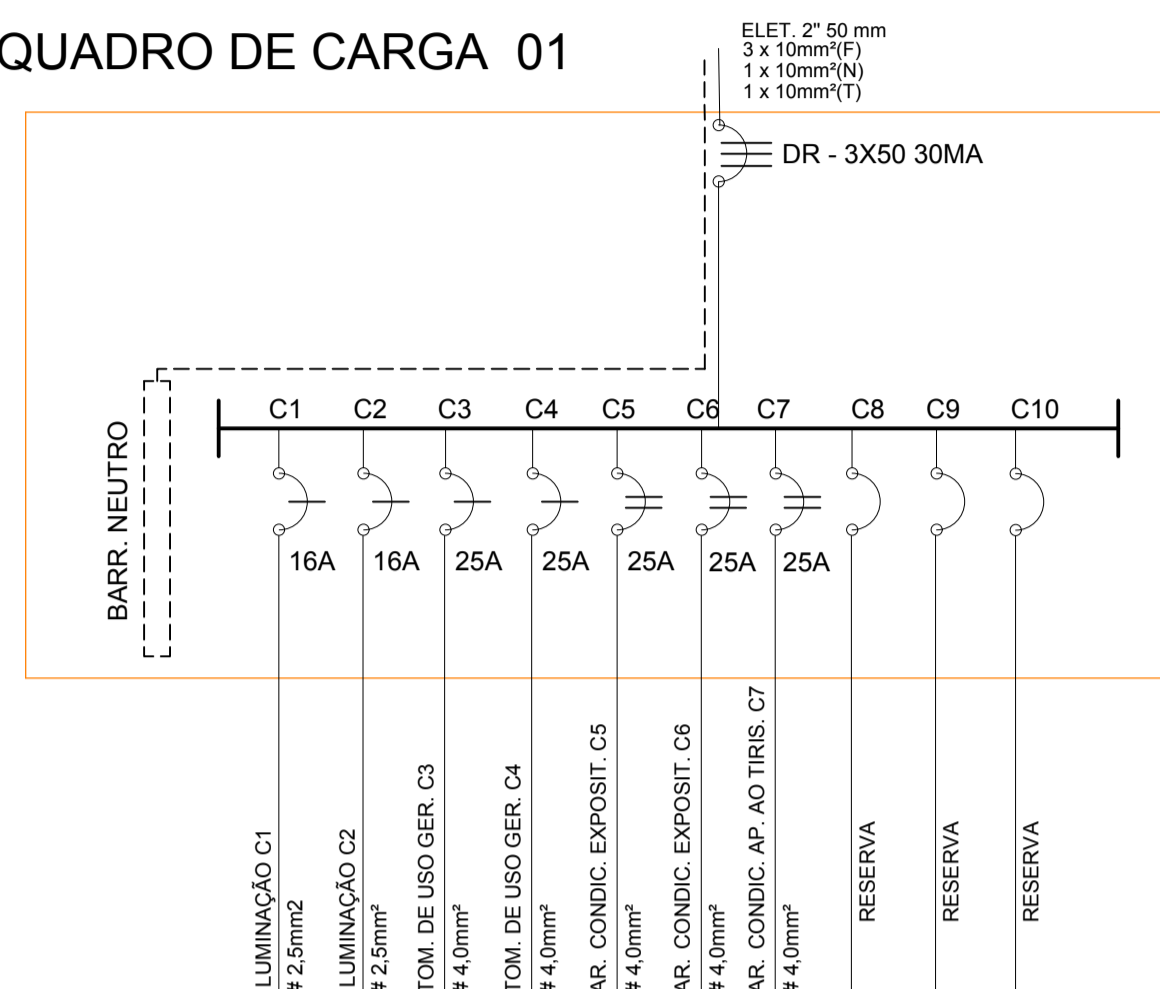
QUADRO DE CARGA 01

ELET. 2" 50 mm
3 x 10mm²(F)
1 x 10mm²(N)
1 x 10mm²(T)

DR - 3X50 30MA

BARR. NEUTRO

C1 C2 C3 C4 C5 C6 C7 C8 C9 C10

16A 16A 25A 25A 25A 25A 25A

LUMINAÇÃO C1
# 2,5mm2

LUMINAÇÃO C2
# 2,5mm²

TOM. DE USO GER. C3
# 4,0mm²

TOM. DE USO GER. C4
# 4,0mm²

AR. CONDIC. EXPOSIT. C5
# 4,0mm²

AR. CONDIC. EXPOSIT. C6
# 4,0mm²

AR. CONDIC. AP. AO TIRIS. C7
# 4,0mm²

RESERVA

RESERVA

RESERVA